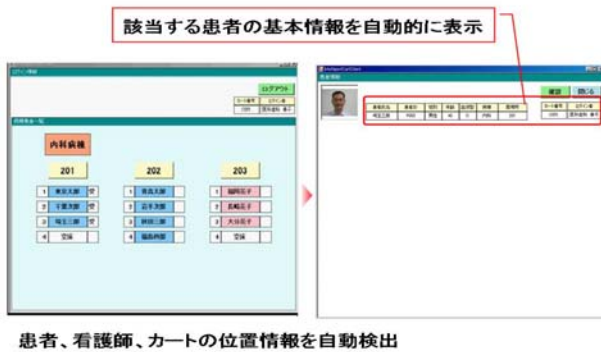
該当する患者の基本情報を自動的に表示

ログアウト

内科病棟

201

1 東京太郎 受
2 千葉次郎 受
3 埼玉三郎 受
4 空床

202

1 青森太郎
2 岩手次郎
3 秋田三郎
4 福島四郎

203

1 福岡花子
2 長崎花子
3 大分花子
4 空床

確認 閉じる

埼玉三郎

患者、看護師、カートの位置情報を自動検出